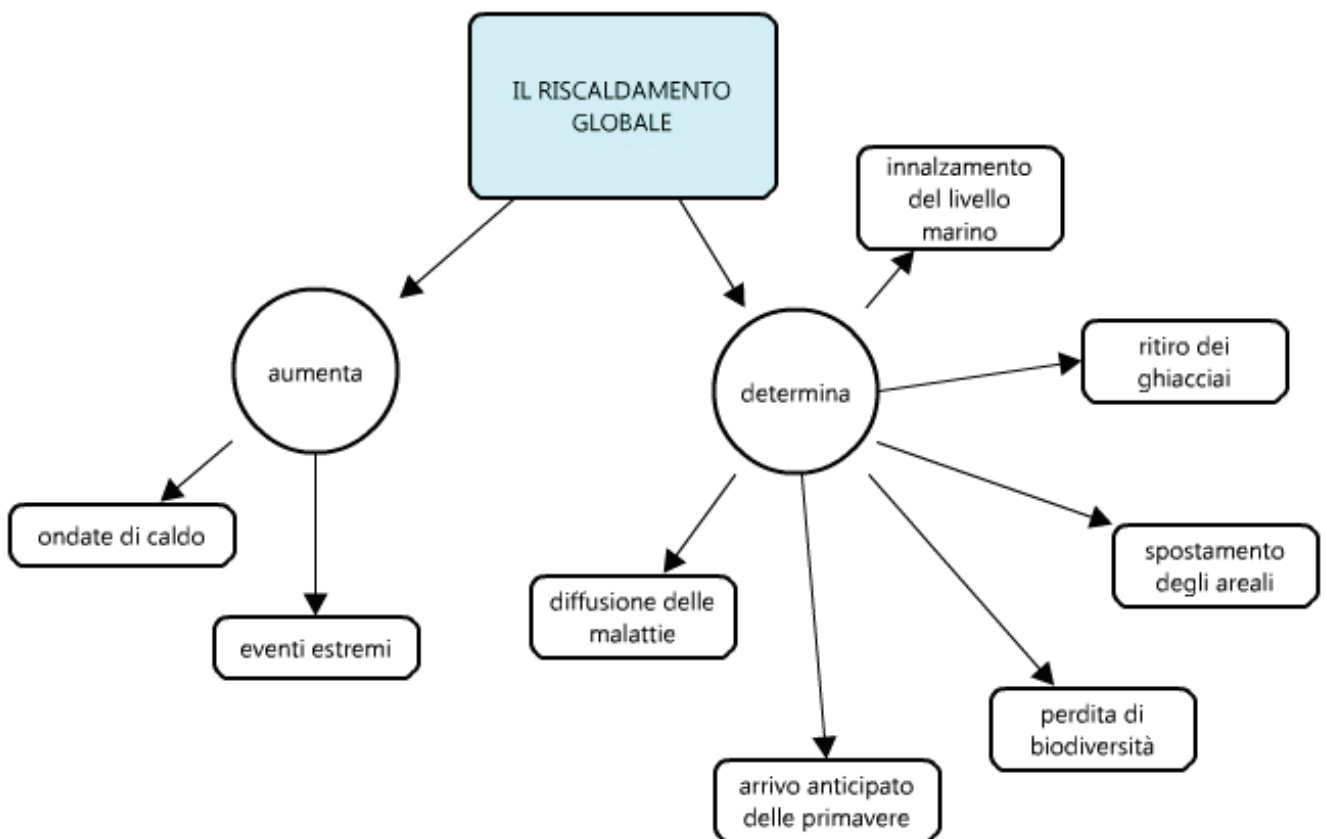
IL RISCALDAMENTO GLOBALE

aumenta

ondate di caldo

eventi estremi

determina

innalzamento del livello marino

ritiro dei ghiacciai

spostamento degli areali

perdita di biodiversità

arrivo anticipato delle primavere

diffusione delle malattie